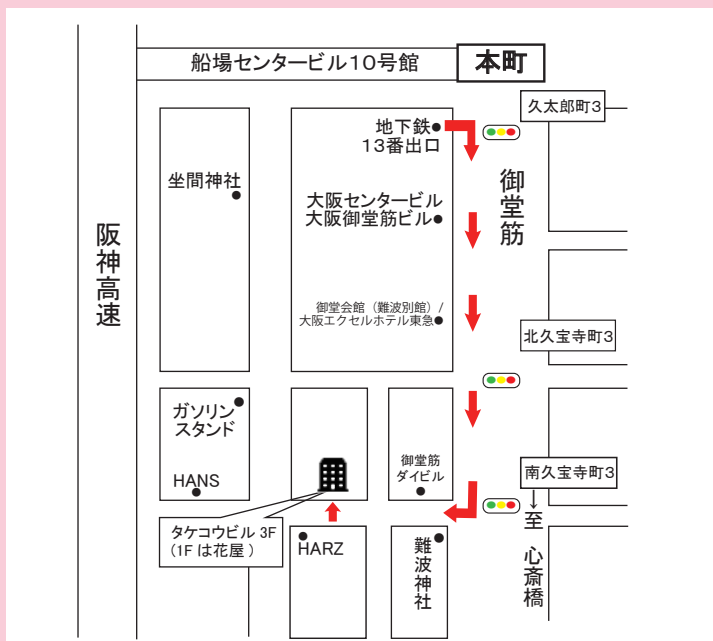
船場センタービル10号館

本町

久太郎町3

地下鉄
13番出口

御堂筋

阪神高速

坐間神社

大阪センタービル
大阪御堂筋ビル

御堂会館（難波別館）/
大阪エクセルホテル東急

北久宝寺町3

ガソリン
スタンド

HANS

御堂筋
ダイビル

南久宝寺町3

至
心斎橋

タケコウビル 3F
（1F は花屋 ）

HARZ

難波神社